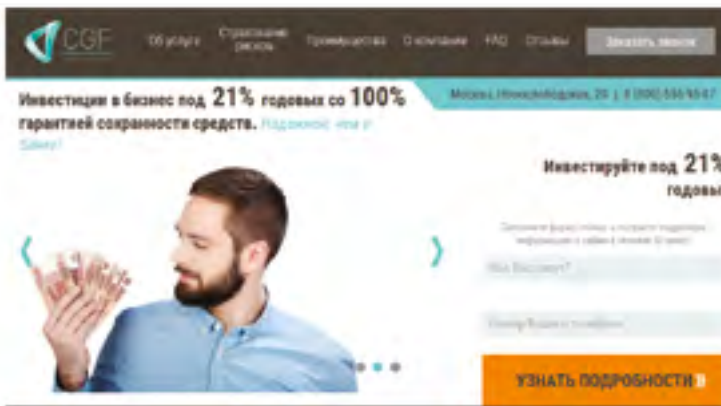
CGF

Об услуге

Страхование рисков

Преимущества

О компании

FAQ

Отзывы

Заказать звонок

Инвестиции в бизнес под 21% годовых со 100% гарантией сохранности средств. Надежнее чем в банке!

Москва, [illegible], 20 | 8 (800) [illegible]

Инвестируйте под 21% годовых

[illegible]

Как Вас зовут?

Номер Вашего телефона

УЗНАТЬ ПОДРОБНОСТИ